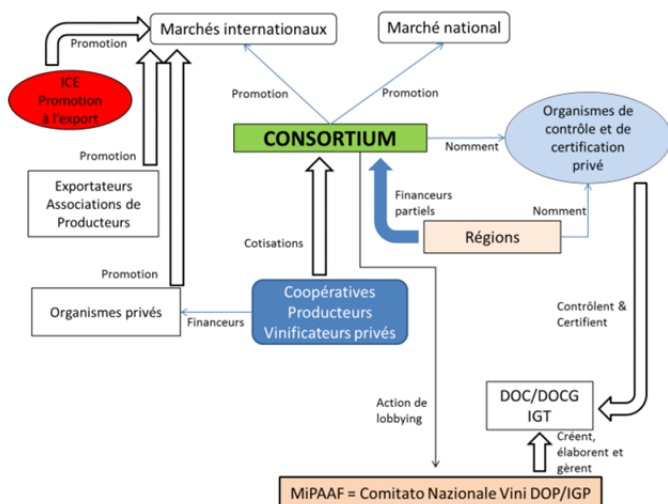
Marchés internationaux

Marché national

Promotion

ICE
Promotion
à l'export

Promotion

Promotion

CONSORTIUM

Nomment

Organismes de contrôle et de certification privé

Promotion

Financeurs partiels

Nomment

Exportateurs
Associations de Producteurs

Régions

Cotisations

Promotion

Organismes privés

Financeurs

Coopératives
Producteurs
Vinificateurs privés

Contrôlent & Certifient

Action de lobbying

DOC/DOCG
IGT

Créent, élaborent et gèrent

MiPAAF = Comitato Nazionale Vini DOP/IGP